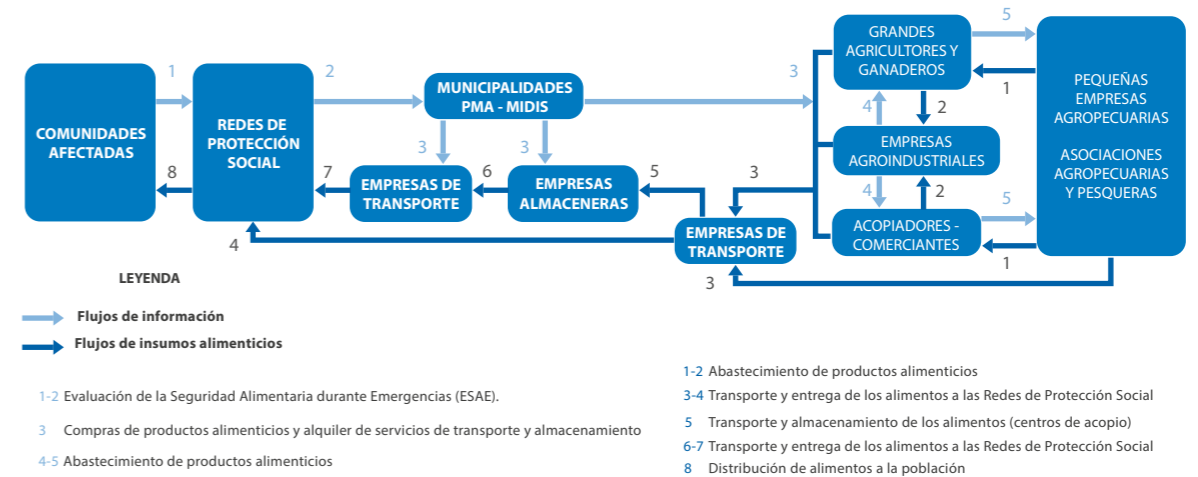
COMUNIDADES AFECTADAS

1

REDES DE PROTECCIÓN SOCIAL

2

MUNICIPALIDADES PMA - MIDIS

3

GRANDES AGRICULTORES Y GANADEROS

5

PEQUEÑAS EMPRESAS AGROPECUARIAS

ASOCIACIONES AGROPECUARIAS Y PESQUERAS

1

4

2

EMPRESAS AGROINDUSTRIALES

3

3

8

7

EMPRESAS DE TRANSPORTE

6

EMPRESAS ALMACENERAS

5

3

4

2

5

ACOPIADORES - COMERCIANTES

1

EMPRESAS DE TRANSPORTE

4

3

LEYENDA

Flujos de información

Flujos de insumos alimenticios

1-2 Evaluación de la Seguridad Alimentaria durante Emergencias (ESAE).

3 Compras de productos alimenticios y alquiler de servicios de transporte y almacenamiento

4-5 Abastecimiento de productos alimenticios

1-2 Abastecimiento de productos alimenticios

3-4 Transporte y entrega de los alimentos a las Redes de Protección Social

5 Transporte y almacenamiento de los alimentos (centros de acopio)

6-7 Transporte y entrega de los alimentos a las Redes de Protección Social

8 Distribución de alimentos a la población